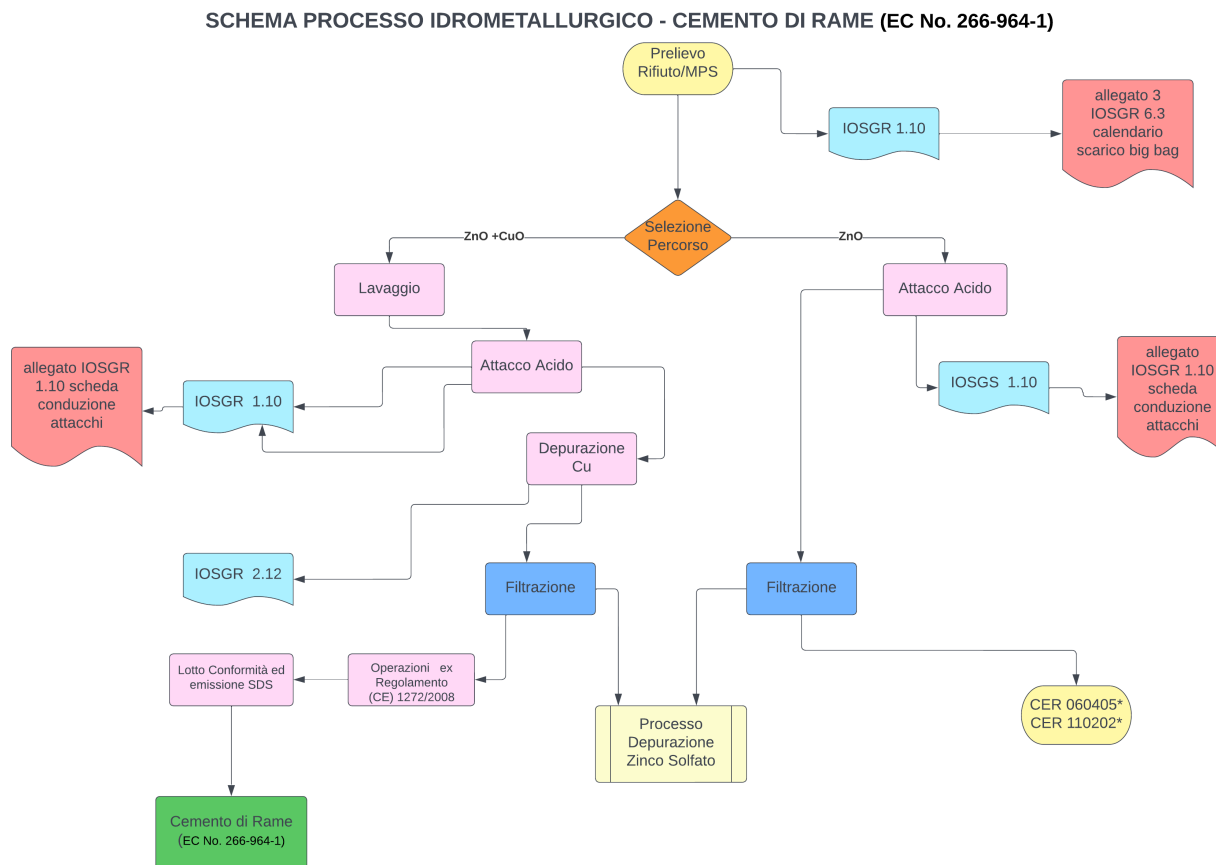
SCHEMA PROCESSO IDROMETALLURGICO - CEMENTO DI RAME (EC No. 266-964-1)

Prelievo Rifiuto/MPS

IOSGR 1.10

allegato 3 IOSGR 6.3 calendario scarico big bag

Selezione Percorso

ZnO +CuO

ZnO

Lavaggio

Attacco Acido

Attacco Acido

allegato IOSGR 1.10 scheda conduzione attacchi

IOSGR 1.10

IOSGS 1.10

allegato IOSGR 1.10 scheda conduzione attacchi

Depurazione Cu

IOSGR 2.12

Filtrazione

Filtrazione

Lotto Conformità ed emissione SDS

Operazioni ex Regolamento (CE) 1272/2008

CER 060405* CER 110202*

Processo Depurazione Zinco Solfato

Cemento di Rame (EC No. 266-964-1)